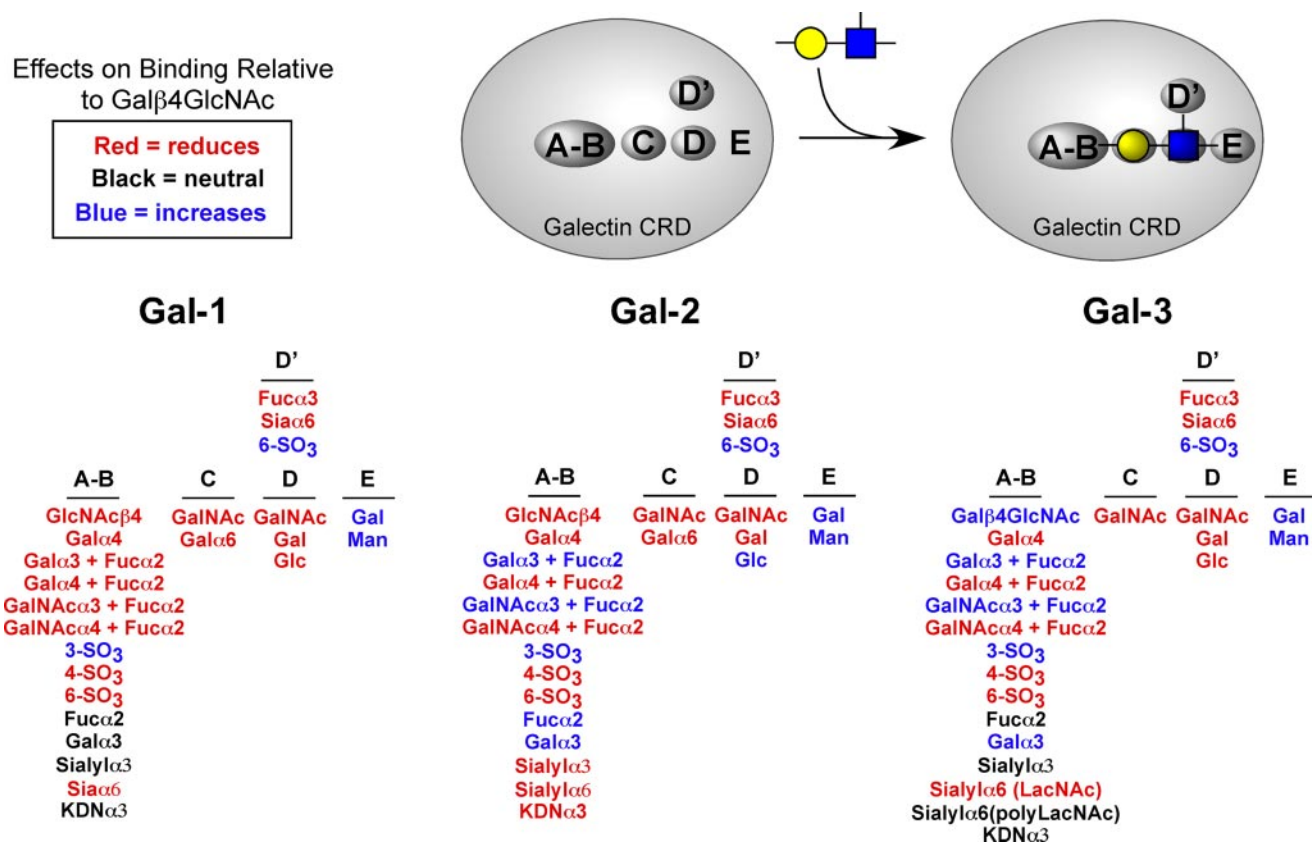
Effects on Binding Relative to Galβ4GlcNAc

Red = reduces
Black = neutral
Blue = increases

A-B C D D' E
Galectin CRD

A-B D' E
Galectin CRD

Gal-1

D'
Fucα3
Siaα6
6-SO$_3$

| A-B | C | D | E |
|---|---|---|---|
| GlcNAcβ4 | GalNAc | GalNAc | Gal |
| Galα4 | Galα6 | Gal | Man |
| Galα3 + Fucα2 | | Glc | |
| Galα4 + Fucα2 | | | |
| GalNAcα3 + Fucα2 | | | |
| GalNAcα4 + Fucα2 | | | |
| 3-SO$_3$ | | | |
| 4-SO$_3$ | | | |
| 6-SO$_3$ | | | |
| Fucα2 | | | |
| Galα3 | | | |
| Sialylα3 | | | |
| Siaα6 | | | |
| KDNα3 | | | |

Gal-2

D'
Fucα3
Siaα6
6-SO$_3$

| A-B | C | D | E |
|---|---|---|---|
| GlcNAcβ4 | GalNAc | GalNAc | Gal |
| Galα4 | Galα6 | Gal | Man |
| Galα3 + Fucα2 | | Glc | |
| Galα4 + Fucα2 | | | |
| GalNAcα3 + Fucα2 | | | |
| GalNAcα4 + Fucα2 | | | |
| 3-SO$_3$ | | | |
| 4-SO$_3$ | | | |
| 6-SO$_3$ | | | |
| Fucα2 | | | |
| Galα3 | | | |
| Sialylα3 | | | |
| Sialylα6 | | | |
| KDNα3 | | | |

Gal-3

D'
Fucα3
Siaα6
6-SO$_3$

| A-B | C | D | E |
|---|---|---|---|
| Galβ4GlcNAc | GalNAc | GalNAc | Gal |
| Galα4 | | Gal | Man |
| Galα3 + Fucα2 | | Glc | |
| Galα4 + Fucα2 | | | |
| GalNAcα3 + Fucα2 | | | |
| GalNAcα4 + Fucα2 | | | |
| 3-SO$_3$ | | | |
| 4-SO$_3$ | | | |
| 6-SO$_3$ | | | |
| Fucα2 | | | |
| Galα3 | | | |
| Sialylα3 | | | |
| Sialylα6 (LacNAc) | | | |
| Sialylα6(polyLacNAc) | | | |
| KDNα3 | | | |